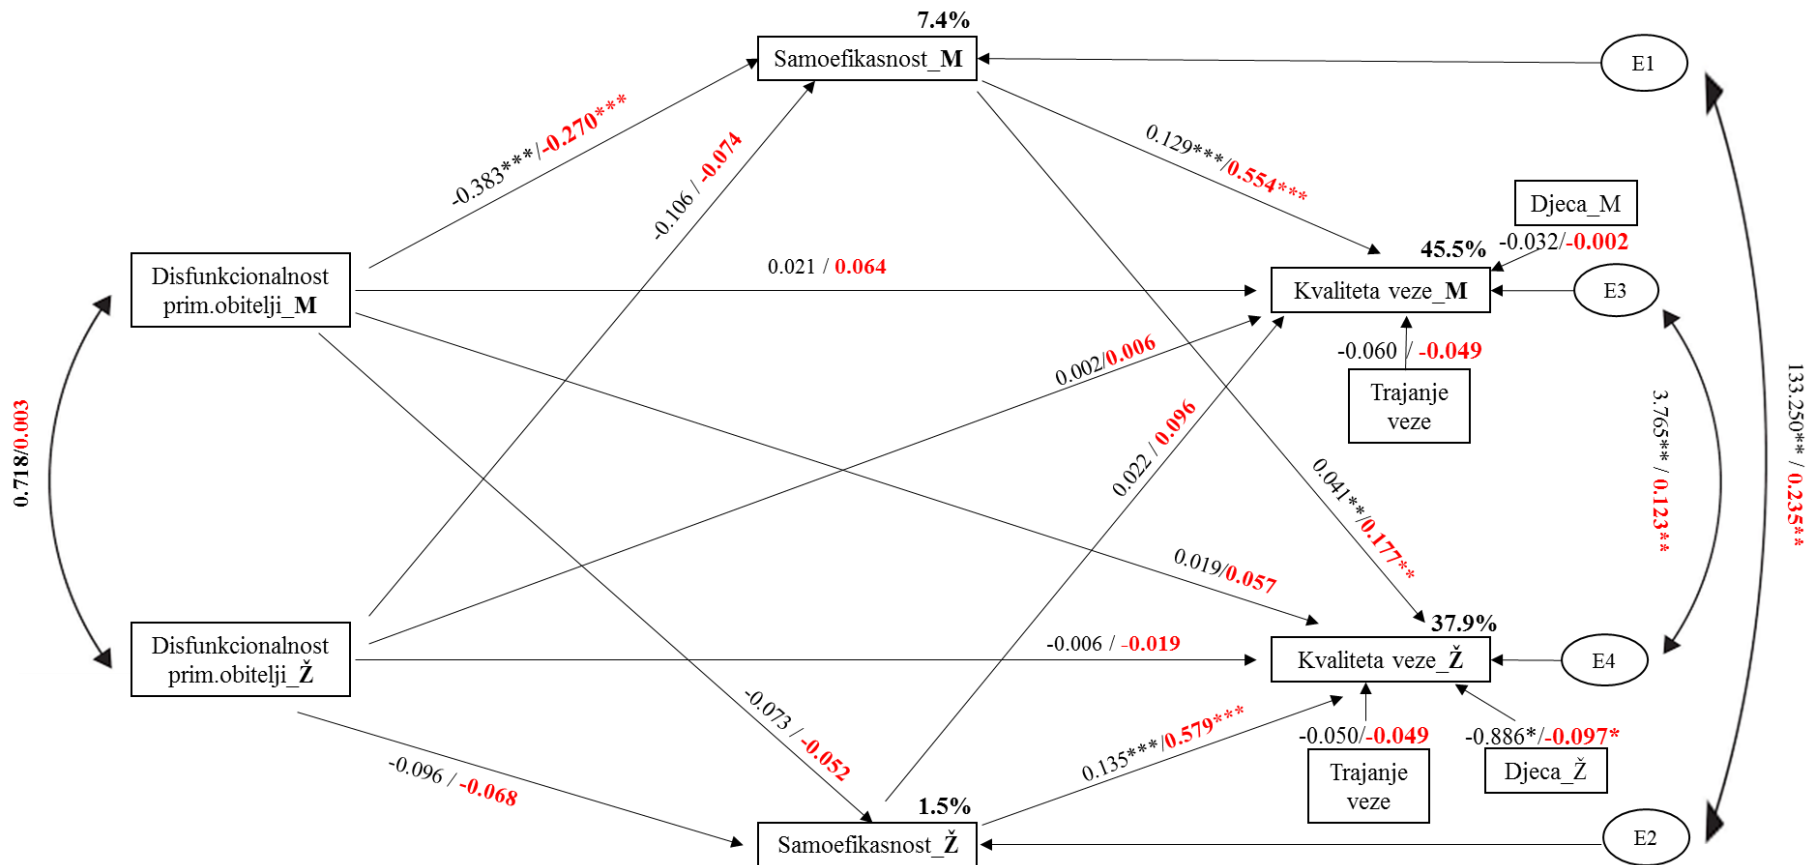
7.4%

Samoefikasnost_M

E1

-0.383***/-0.270***

-0.106 / -0.074

0.129***/0.554***

Djeca_M

-0.032/-0.002

45.5%

Disfunkcionalnost prim.obitelji_M

0.021 / 0.064

Kvaliteta veze_M

E3

-0.060 / -0.049

Trajanje veze

0.002/0.006

0.022 / 0.096

0.041**/0.177**

3.765** / 0.123**

133.250** / 0.235**

0.718/0.003

0.019/0.057

37.9%

Disfunkcionalnost prim.obitelji_Ž

-0.006 / -0.019

Kvaliteta veze_Ž

E4

-0.073 / -0.052

-0.050/-0.049

-0.886*/-0.097*

-0.096 / -0.068

0.135***/0.579***

Trajanje veze

Djeca_Ž

1.5%

Samoefikasnost_Ž

E2